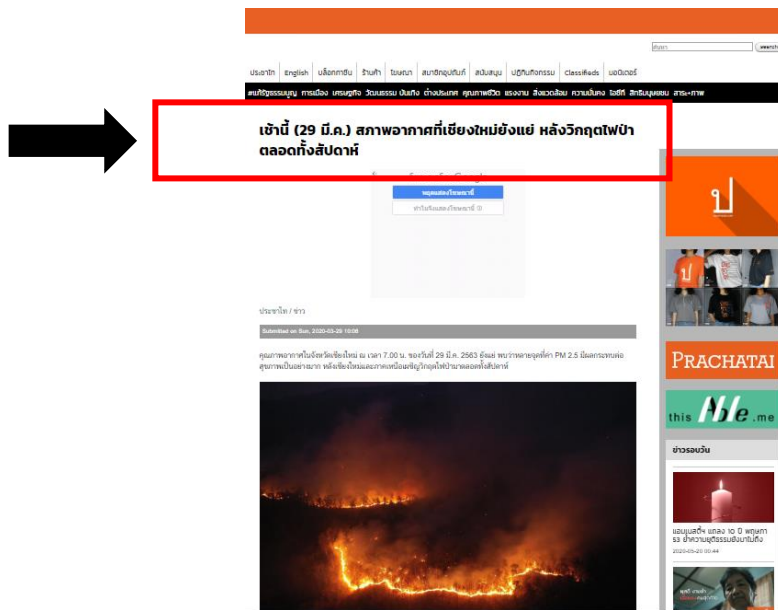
ค้นหา search

ประชาไท English บล็อกกาซีน ร้านค้า โฆษณา สมาชิกอุปถัมภ์ สนับสนุน ปฏิทินกิจกรรม Classifieds บอร์ดเวอร์

สภาพรัฐธรรมนูญ การเมือง เศรษฐกิจ วัฒนธรรม บันเทิง ต่างประเทศ คุณภาพชีวิต แรงงาน สิ่งแวดล้อม ความมั่นคง ไอซีที สิทธิมนุษยชน สาระ+ภาพ

เช้านี้ (29 มี.ค.) สภาพอากาศที่เชียงใหม่ยังแย่ หลังวิกฤตไฟป่าตลอดทั้งสัปดาห์

พลุแสงสงวนโฆษณานี้

ทำไมจึงแสดงโฆษณานี้

ประชาไท / ข่าว

Submitted on Sun, 2020-03-29 10:08

คุณภาพอากาศในจังหวัดเชียงใหม่ ณ เวลา 7.00 น. ของวันที่ 29 มี.ค. 2563 ยังแย่ พบว่าหลายจุดที่ค่า PM 2.5 มีผลกระทบต่อสุขภาพเป็นอย่างมาก หลังเชียงใหม่และภาคเหนือเผชิญวิกฤตไฟป่าตลอดทั้งสัปดาห์

ป

PRACHATAI

this able.me

ข่าวรอบวัน

แอมเนสตี้ฯ แถลง 10 ปี พฤษภา 53 ย้ำความยุติธรรมยังมาไม่ถึง

2020-05-20 00:44